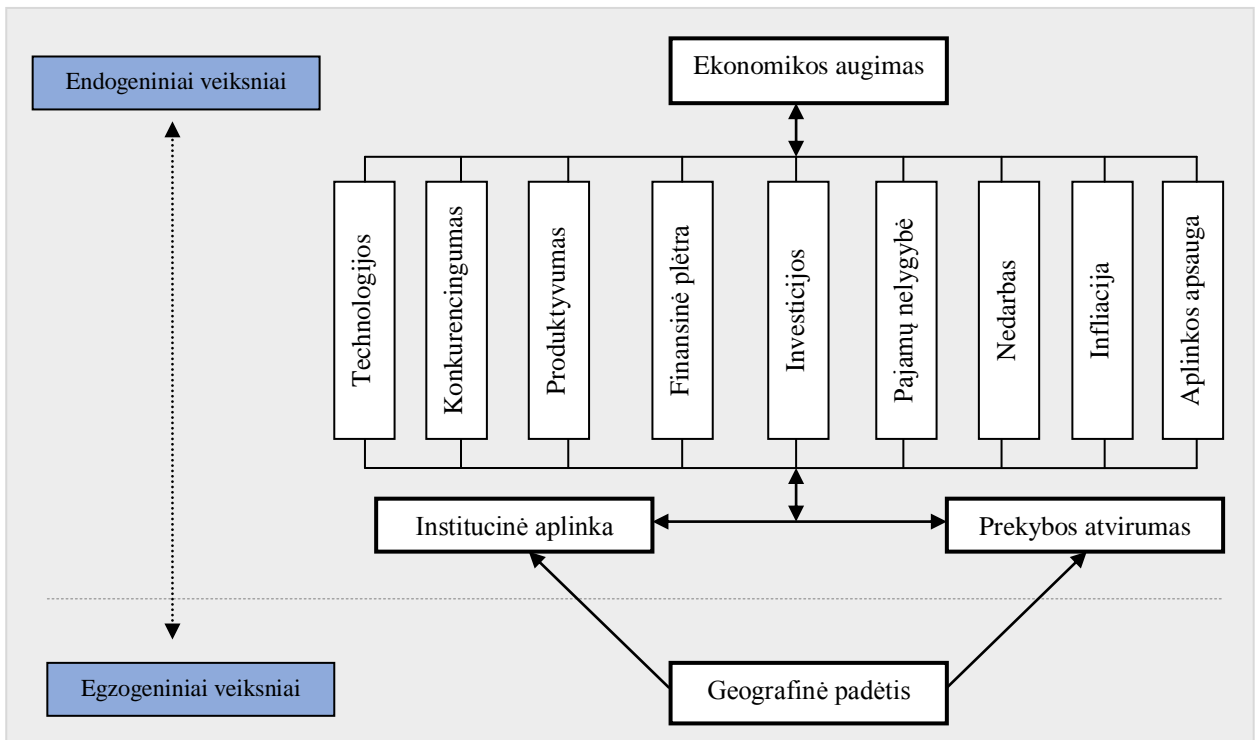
Endogeniniai veiksniai

Ekonomikos augimas

Technologijos

Konkurencingumas

Produktyvumas

Finansinė plėtra

Investicijos

Pajamų nelygybė

Nedarbas

Infliacija

Aplinkos apsauga

Institucinė aplinka

Prekybos atvirumas

Egzogeniniai veiksniai

Geografinė padėtis